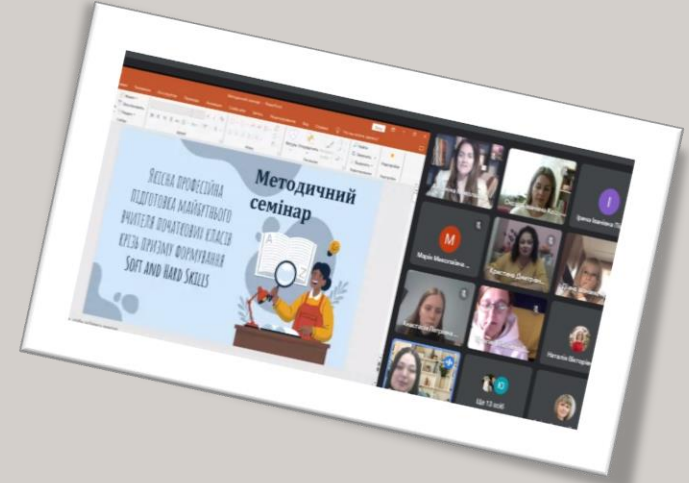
Якісна професійна підготовка майбутнього вчителя початкових класів крізь призму формування Soft and Hard Skills

Методичний семінар

A
Z

M
Марія Миколаївна...

I
Ірина Іванівна...

Кристина Дмитрів...

Наталія Вікторів...

Ш
Ш' 13 ...